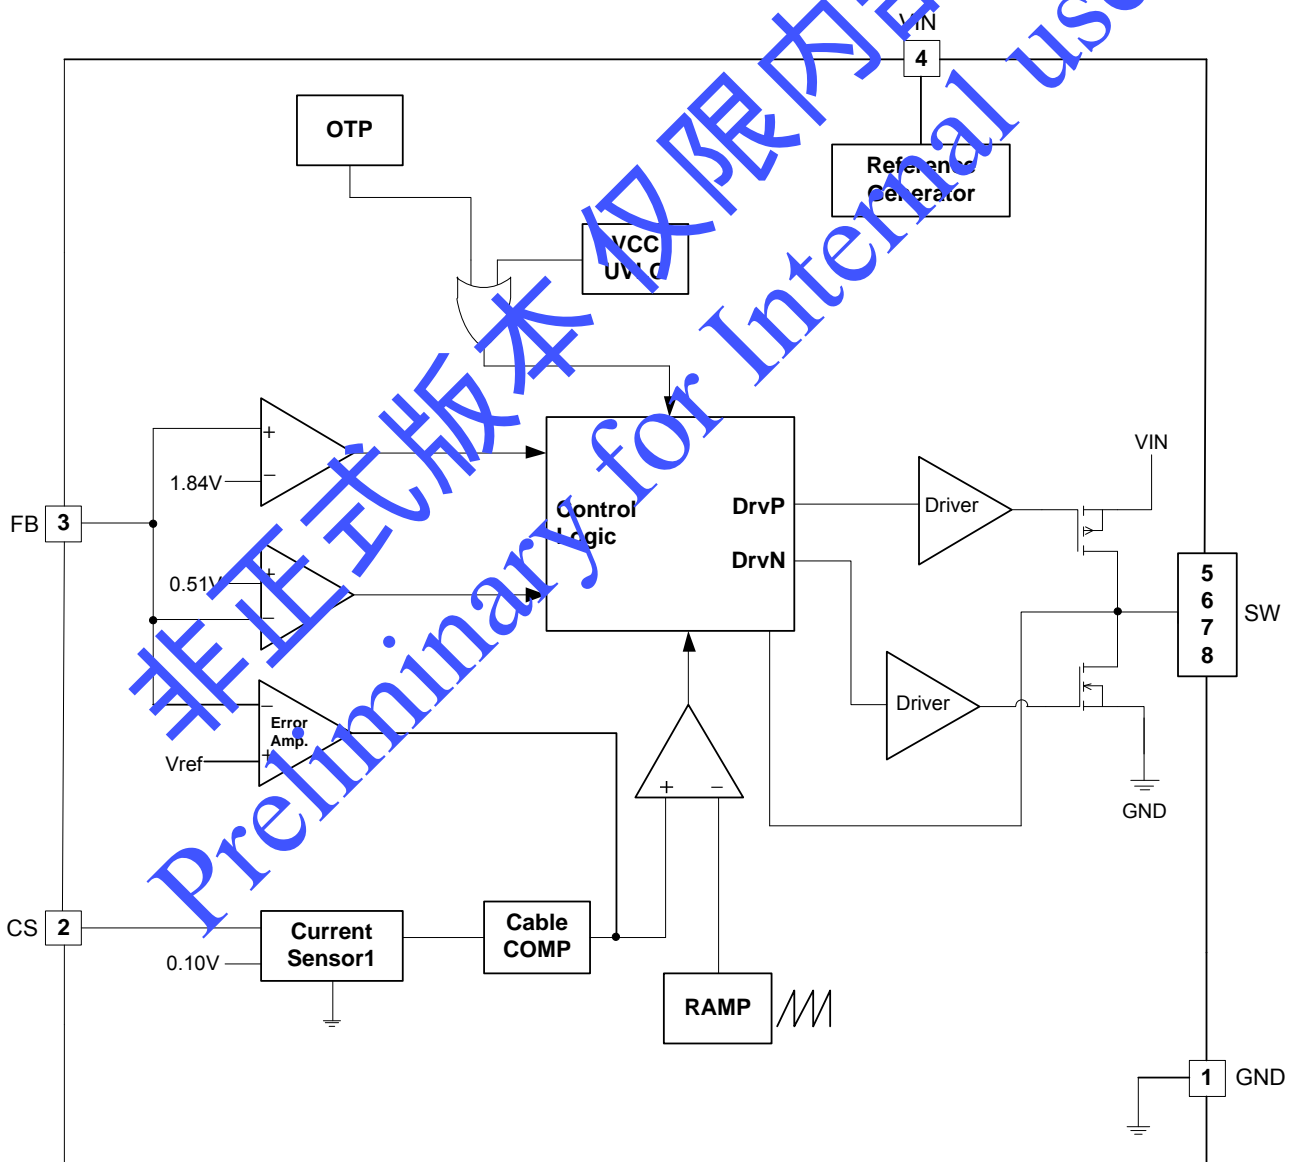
VIN
4
OTP
Reference Generator
VCC UVLO
非正式版本仅限内部
Preliminary for Internal use
+
−
1.84V
FB 3
0.51V
+
−
Control Logic
DrvP
DrvN
Driver
VIN
Driver
5
6
7
8
SW
−
Error Amp.
+
Vref
+
−
GND
CS 2
0.10V
Current Sensor1
Cable COMP
RAMP
1 GND